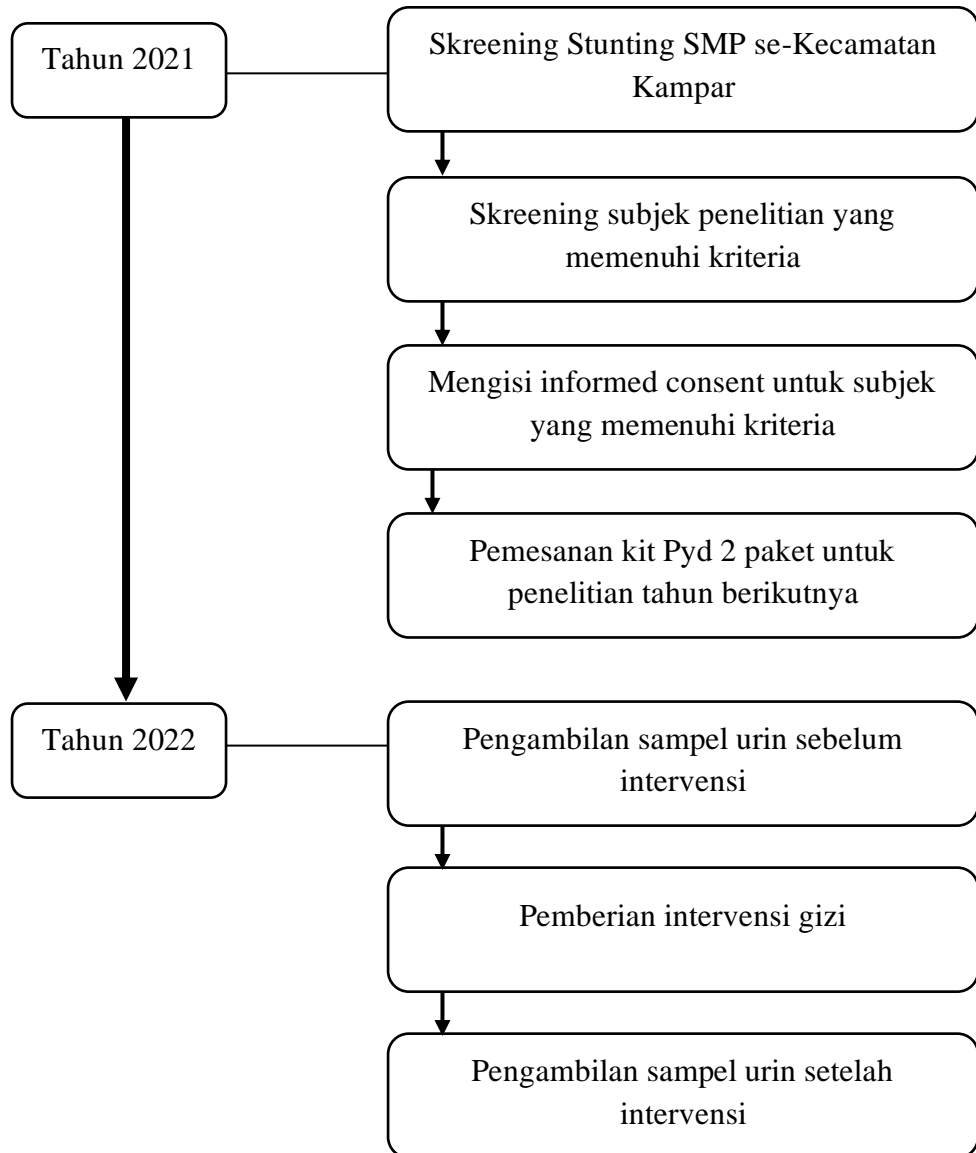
Tahun 2021

Skreening Stunting SMP se-Kecamatan Kampar

Skreening subjek penelitian yang memenuhi kriteria

Mengisi informed consent untuk subjek yang memenuhi kriteria

Pemesanan kit Pyd 2 paket untuk penelitian tahun berikutnya

Tahun 2022

Pengambilan sampel urin sebelum intervensi

Pemberian intervensi gizi

Pengambilan sampel urin setelah intervensi